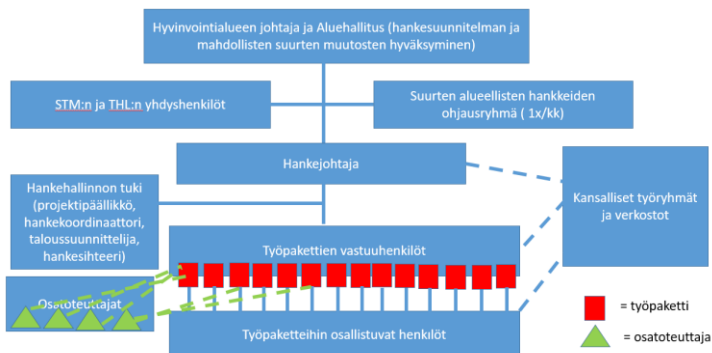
Hyvinvointialueen johtaja ja Aluehallitus (hankesuunnitelman ja mahdollisten suurten muutosten hyväksyminen)

STM:n ja THL:n yhdyshenkilöt

Suurten alueellisten hankkeiden ohjausryhmä ( 1x/kk)

Hankejohtaja

Kansalliset työryhmät ja verkostot

Hankehallinnon tuki (projektipäällikkö, hankekoordinaattori, taloussuunnittelija, hankesihteeri)

Työpakettien vastuuhenkilöt

Osatoteuttajat

Työpaketteihin osallistuvat henkilöt

= työpaketti

= osatoteuttaja